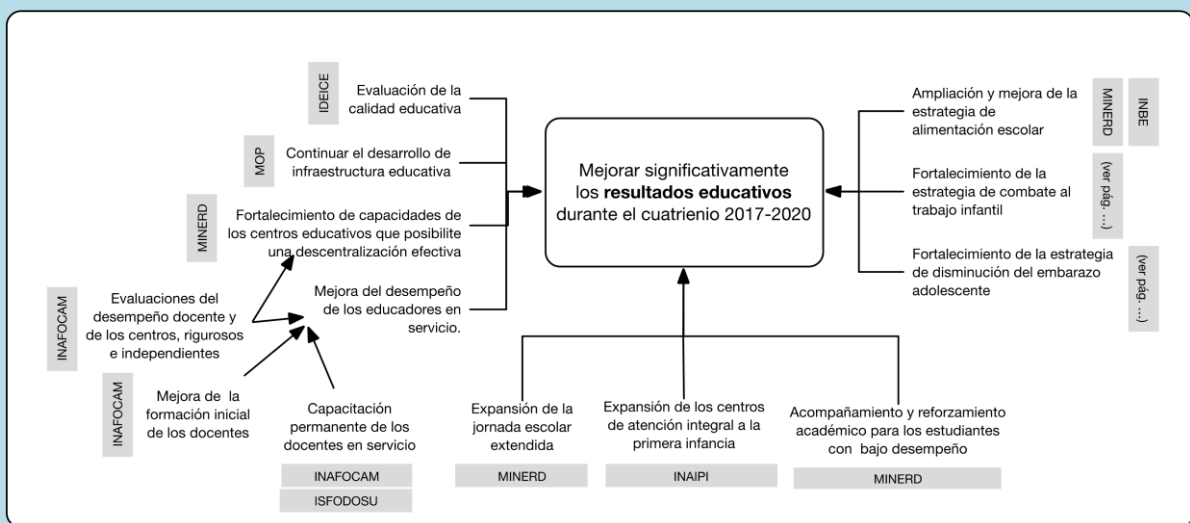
Mejorar significativamente los **resultados educativos** durante el cuatrienio 2017-2020

IDEICE
Evaluación de la calidad educativa

MOP
Continuar el desarrollo de infraestructura educativa

MINERD
Fortalecimiento de capacidades de los centros educativos que posibilite una descentralización efectiva

Mejora del desempeño de los educadores en servicio.

INAFOCAM
Evaluaciones del desempeño docente y de los centros, rigurosos e independientes

INAFOCAM
Mejora de la formación inicial de los docentes

Capacitación permanente de los docentes en servicio

INAFOCAM

ISFODOSU

Expansión de la jornada escolar extendida

MINERD

Expansión de los centros de atención integral a la primera infancia

INAIPI

Acompañamiento y reforzamiento académico para los estudiantes con bajo desempeño

MINERD

Ampliación y mejora de la estrategia de alimentación escolar

MINERD

INBE

Fortalecimiento de la estrategia de combate al trabajo infantil

(ver pág. ...)

Fortalecimiento de la estrategia de disminución del embarazo adolescente

(ver pág. ...)